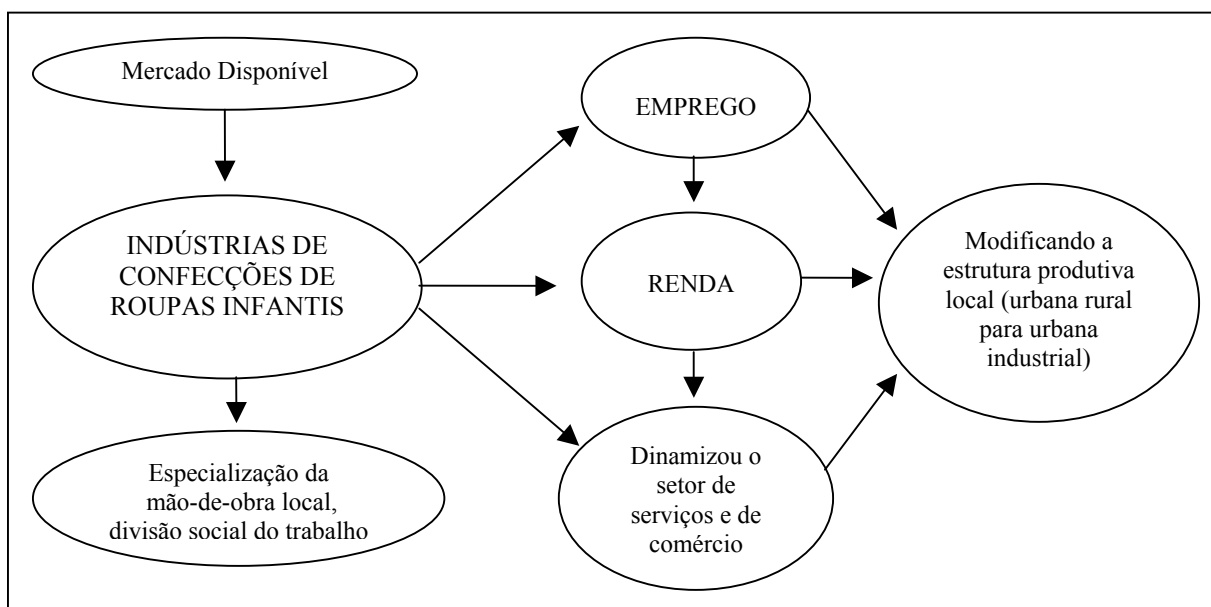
Mercado Disponível

INDÚSTRIAS DE CONFECÇÕES DE ROUPAS INFANTIS

Especialização da mão-de-obra local, divisão social do trabalho

EMPREGO

RENDA

Dinamizou o setor de serviços e de comércio

Modificando a estrutura produtiva local (urbana rural para urbana industrial)